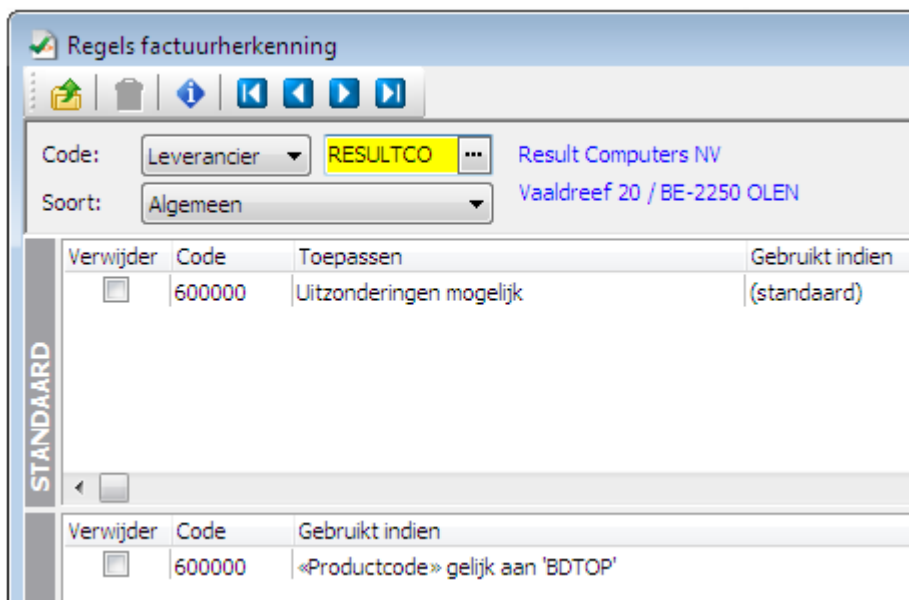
Regels factuurherkenning

Code: Leverancier RESULTCO ... Result Computers NV
Soort: Algemeen Vaaldreef 20 / BE-2250 OLEN

STANDAARD

| Verwijder | Code | Toepassen | Gebruikt indien |
|---|---|---|---|
| ☐ | 600000 | Uitzonderingen mogelijk | (standaard) |

| Verwijder | Code | Gebruikt indien |
|---|---|---|
| ☐ | 600000 | «Productcode» gelijk aan 'BDTOP' |